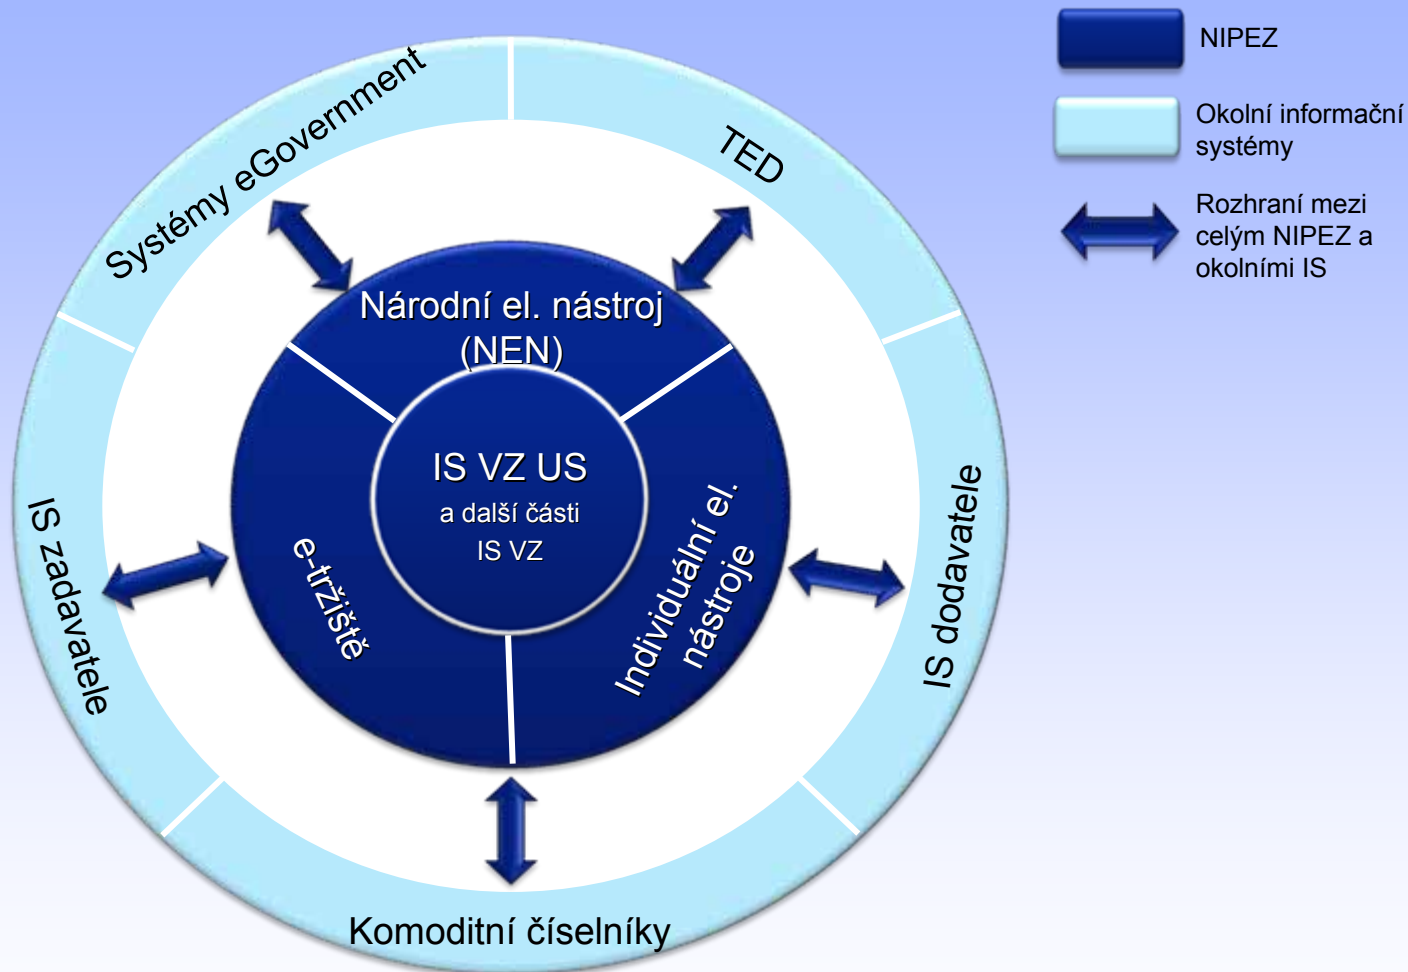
NIPEZ

Okolní informační systémy

Rozhraní mezi celým NIPEZ a okolními IS

Systémy eGovernment

TED

Národní el. nástroj (NEN)

IS VZ US

a další části IS VZ

e-tržiště

Individuální el. nástroje

IS zadavatele

IS dodavatele

Komoditní číselníky